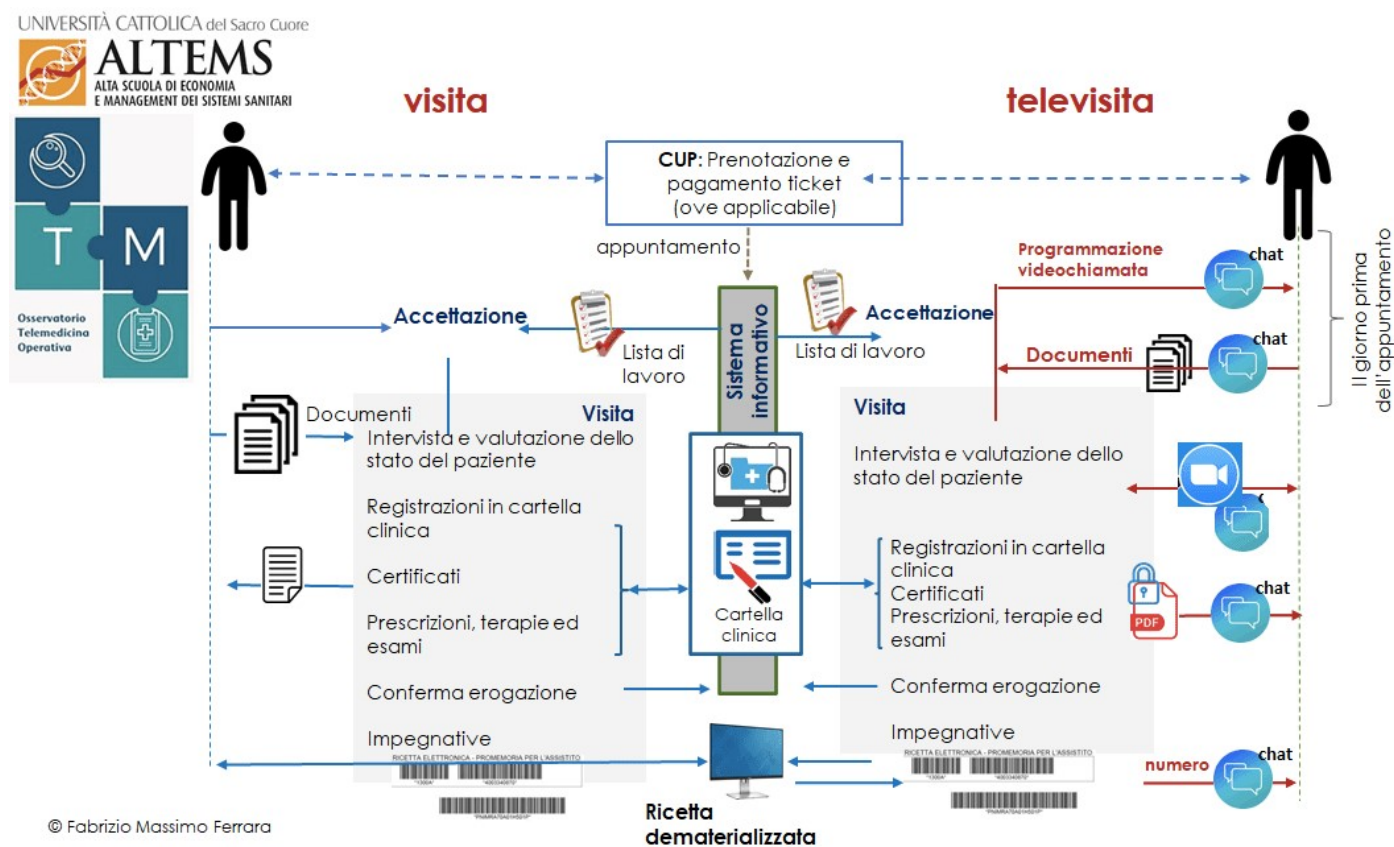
UNIVERSITÀ CATTOLICA del Sacro Cuore
ALTEMS
ALTA SCUOLA DI ECONOMIA E MANAGEMENT DEI SISTEMI SANITARI

T M
Osservatorio Telemedicina Operativa

visita

televisita

CUP: Prenotazione e pagamento ticket (ove applicabile)

appuntamento

Programmazione videochiamata

chat

Il giorno prima dell'appuntamento

Accettazione

Lista di lavoro

Sistema informativo

Accettazione

Lista di lavoro

Documenti

chat

Documenti

Visita

Intervista e valutazione dello stato del paziente

Registrazioni in cartella clinica

Certificati

Prescrizioni, terapie ed esami

Conferma erogazione

Impegnative

Cartella clinica

Visita

Intervista e valutazione dello stato del paziente

Registrazioni in cartella clinica
Certificati
Prescrizioni, terapie ed esami

chat

PDF

Conferma erogazione

Impegnative

RICETTA ELETTRONICA - PROMEMORIA PER L'ASSISTITO

RICETTA ELETTRONICA - PROMEMORIA PER L'ASSISTITO

numero

chat

Ricetta dematerializzata

© Fabrizio Massimo Ferrara